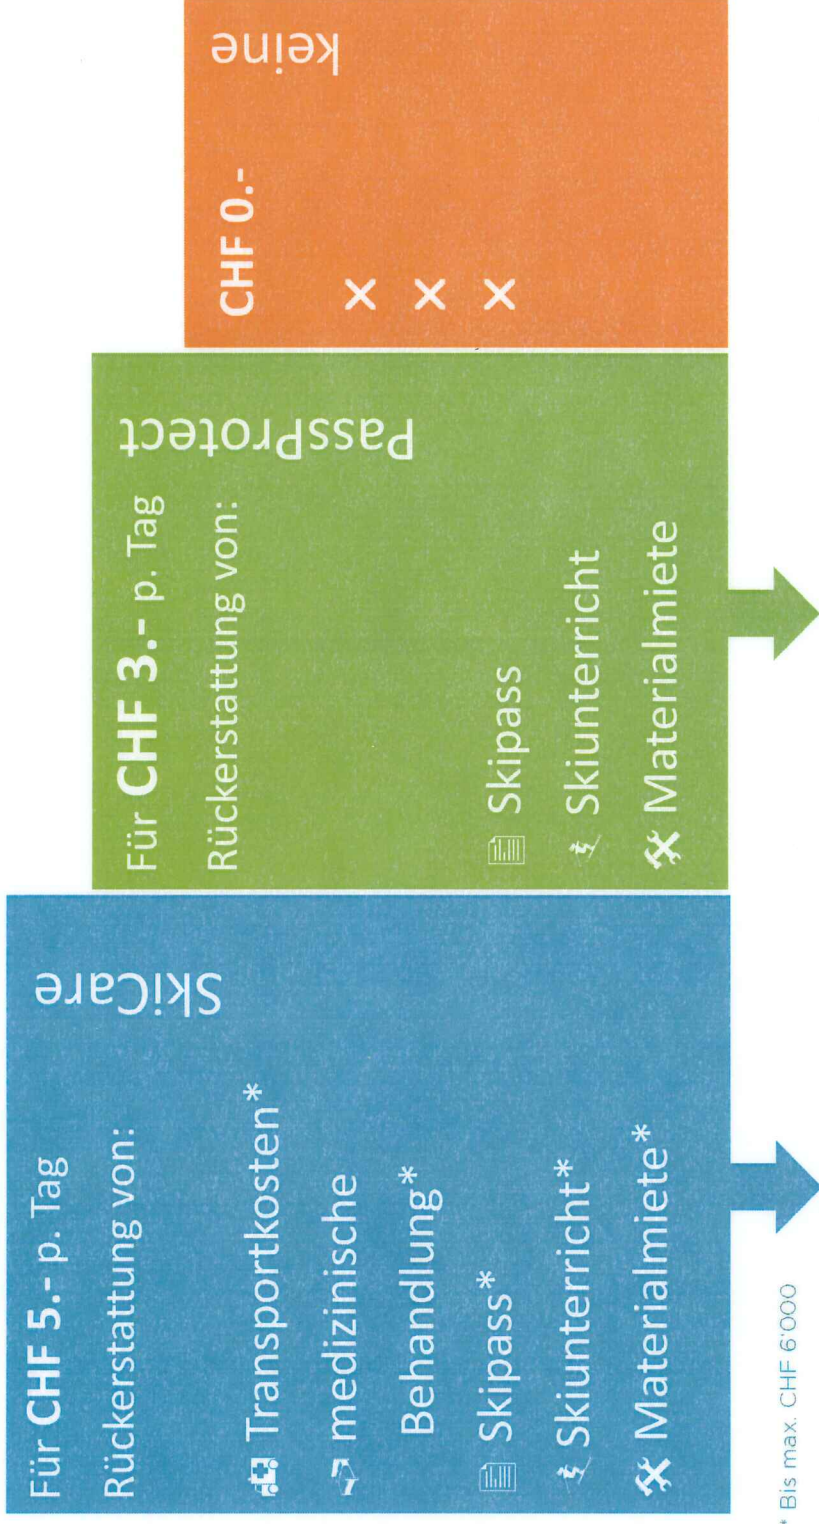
SkiCare

Für **CHF 5.-** p. Tag

Rückerstattung von:

Transportkosten*

medizinische Behandlung*

Skipass*

Skiunterricht*

Materialmiete*

* Bis max. CHF 6'000

PassProtect

Für **CHF 3.-** p. Tag

Rückerstattung von:

Skipass

Skiunterricht

Materialmiete

keine

**CHF 0.-**

×

×

×